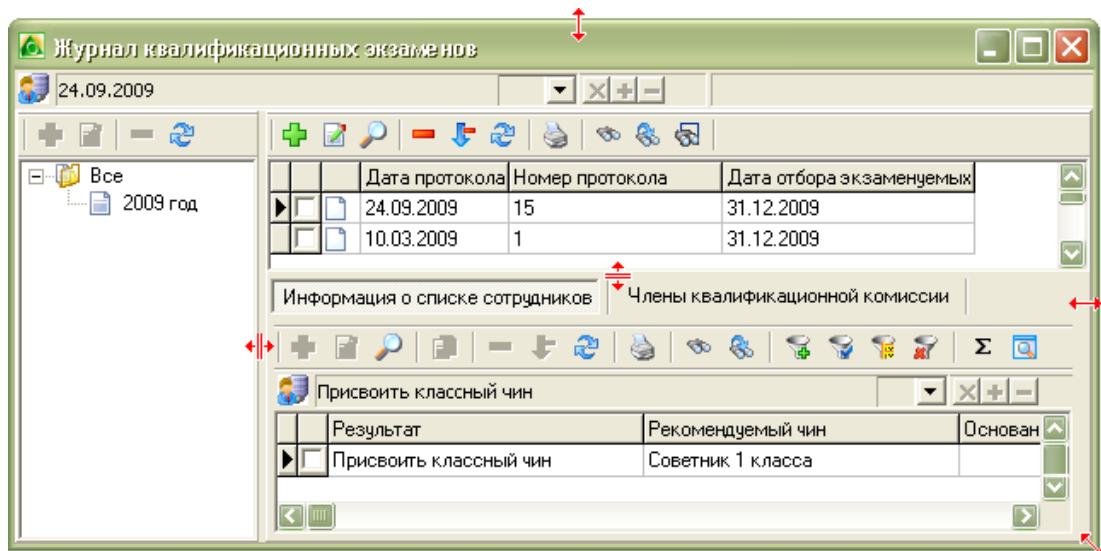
Журнал квалификационных экзаменов

24.09.2009

Все
2009 год

| | | | Дата протокола | Номер протокола | Дата отбора экзаменуемых |
|---|---|---|---|---|---|
| ▶ | | | 24.09.2009 | 15 | 31.12.2009 |
| | | | 10.03.2009 | 1 | 31.12.2009 |

Информация о списке сотрудников
Члены квалификационной комиссии

Σ

Присвоить классный чин

| | | Результат | Рекомендуемый чин | Основан |
|---|---|---|---|---|
| ▶ | | Присвоить классный чин | Советник 1 класса | |